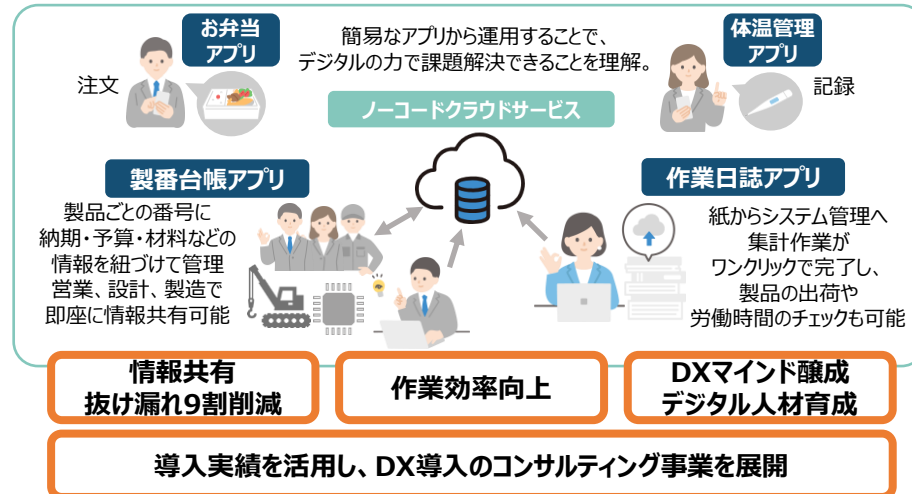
お弁当アプリ

注文

簡易なアプリから運用することで、デジタルの力で課題解決できることを理解。

体温管理アプリ

記録

ノーコードクラウドサービス

製番台帳アプリ

製品ごとの番号に納期・予算・材料などの情報を紐づけて管理
営業、設計、製造で即座に情報共有可能

作業日誌アプリ

紙からシステム管理へ
集計作業がワンクリックで完了し、製品の出荷や労働時間のチェックも可能

情報共有
抜け漏れ9割削減

作業効率向上

DXマインド醸成
デジタル人材育成

導入実績を活用し、DX導入のコンサルティング事業を展開